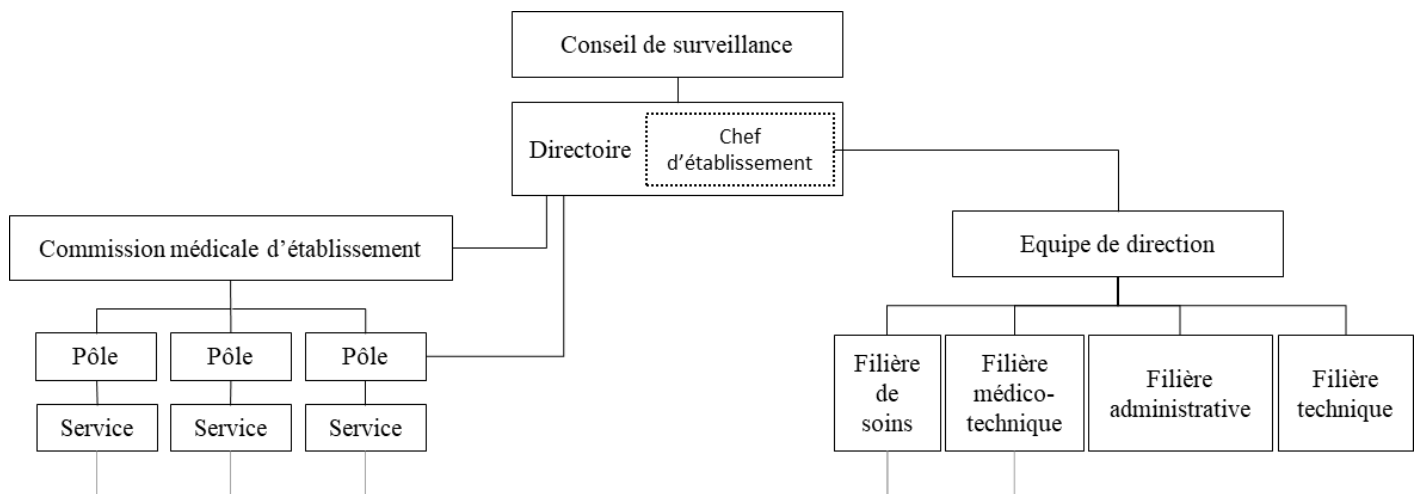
Conseil de surveillance

Directoire

Chef d’établissement

Commission médicale d’établissement

Equipe de direction

Pôle

Pôle

Pôle

Service

Service

Service

Filière de soins

Filière médico-technique

Filière administrative

Filière technique